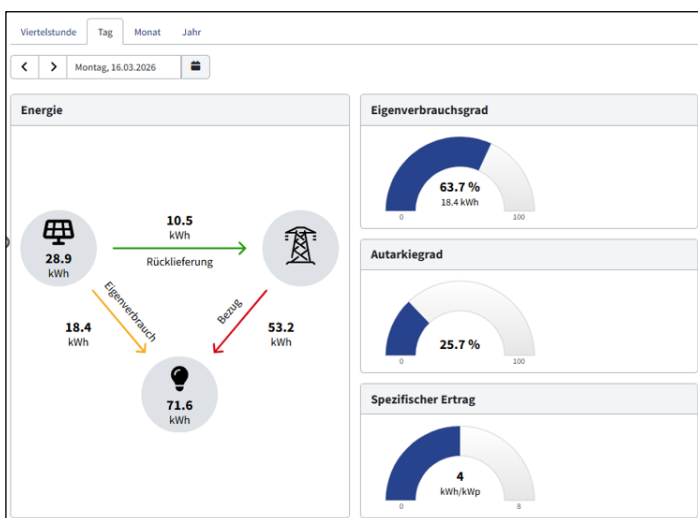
Viertelstunde Tag Monat Jahr

< > Montag, 16.03.2026

Energie

28.9
kWh

10.5
kWh
Rücklieferung

Eigenverbrauch

Bezug

18.4
kWh

53.2
kWh

71.6
kWh

Eigenverbrauchsgrad

63.7 %
18.4 kWh
0 100

Autarkiegrad

25.7 %
0 100

Spezifischer Ertrag

4
kWh/kWp
0 8